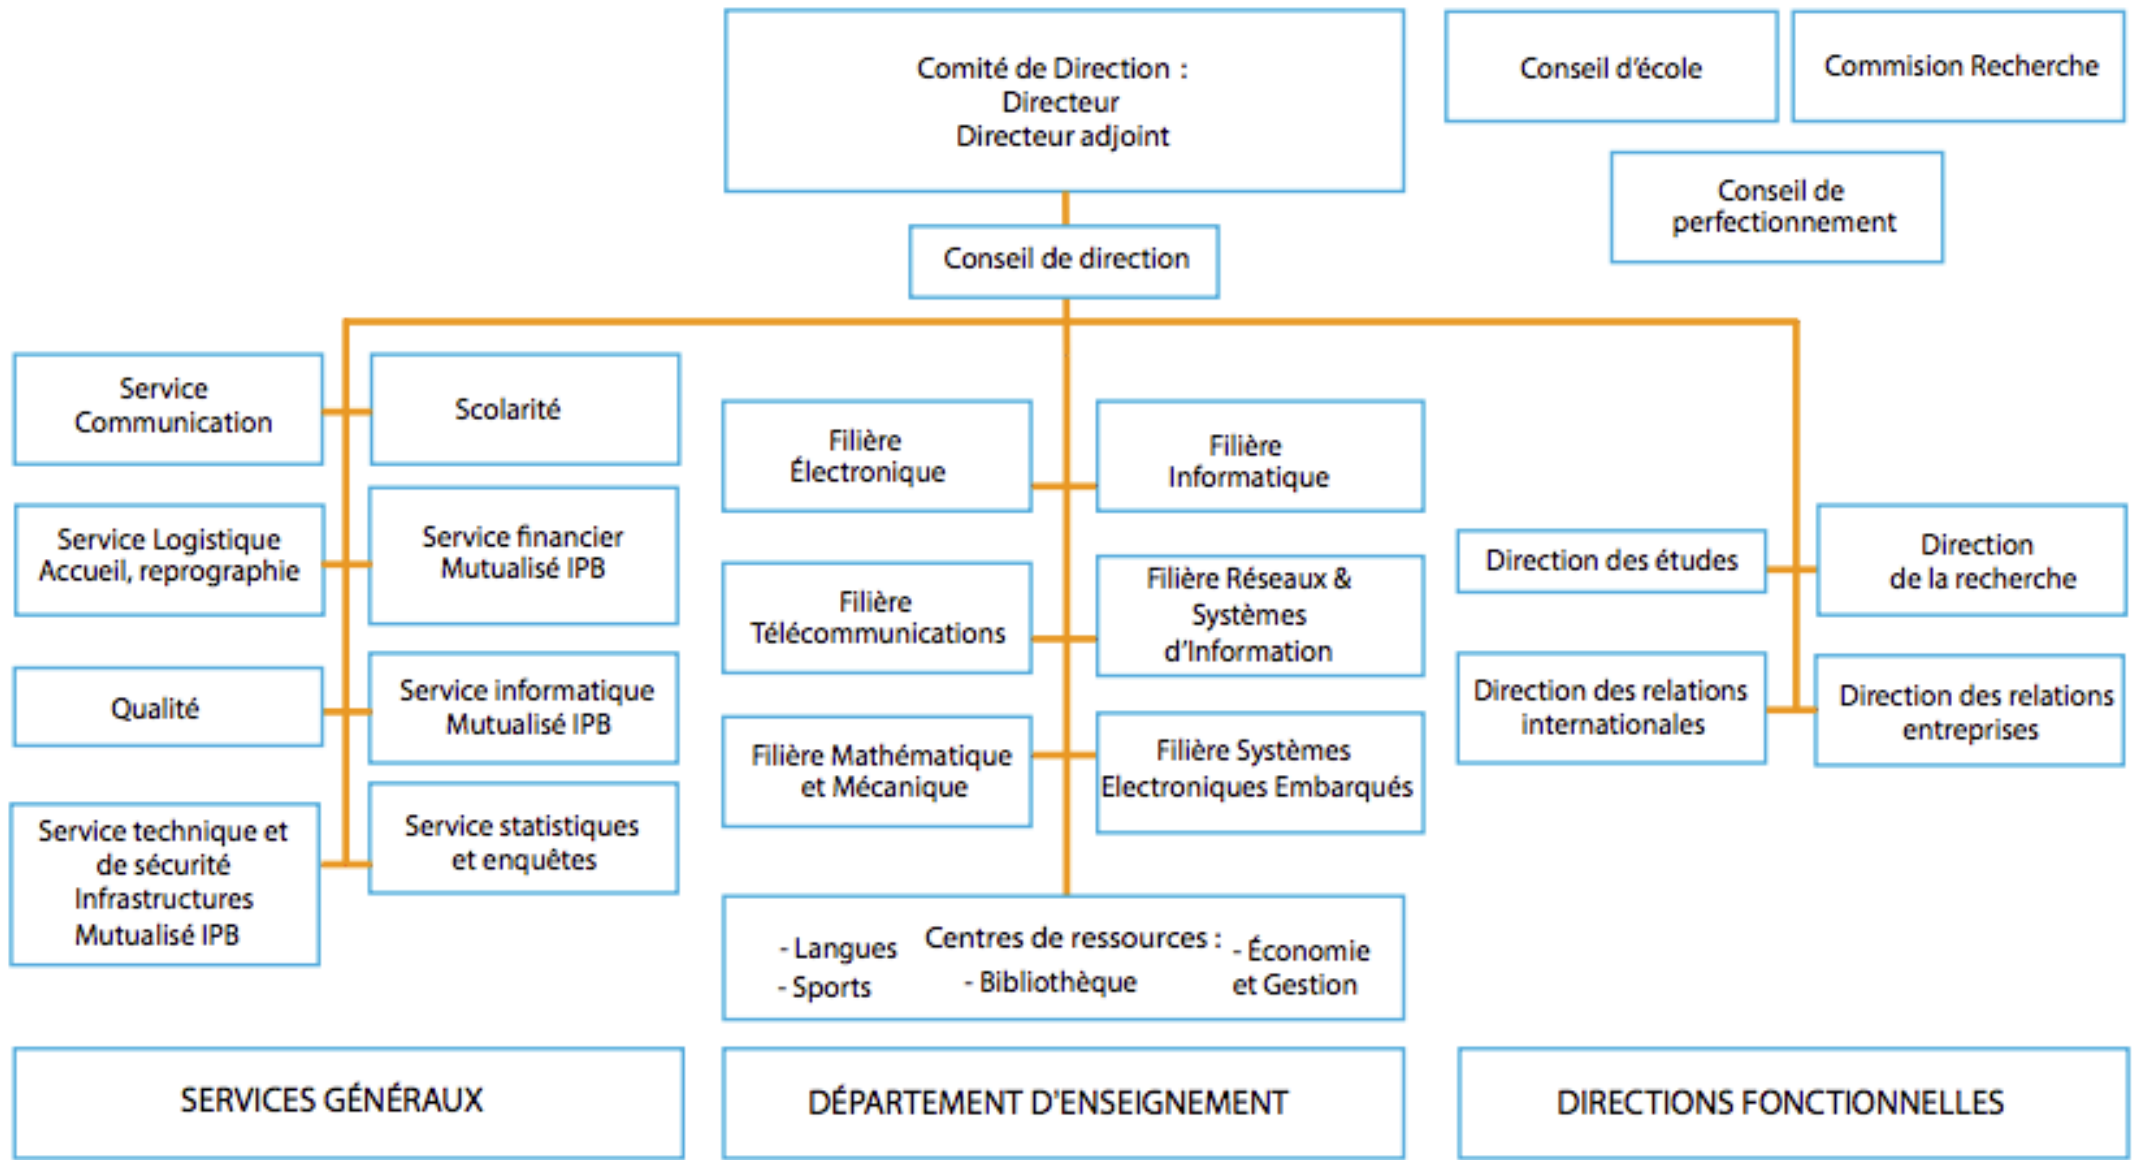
Comité de Direction :
Directeur
Directeur adjoint

Conseil d'école

Commision Recherche

Conseil de perfectionnement

Conseil de direction

Service Communication

Scolarité

Service Logistique Accueil, reprographie

Service financier Mutualisé IPB

Qualité

Service informatique Mutualisé IPB

Service technique et de sécurité Infrastructures Mutualisé IPB

Service statistiques et enquêtes

Filière Électronique

Filière Informatique

Filière Télécommunications

Filière Réseaux & Systèmes d'Information

Filière Mathématique et Mécanique

Filière Systèmes Electroniques Embarqués

- Langues
- Sports
Centres de ressources :
- Bibliothèque
- Économie et Gestion

Direction des études

Direction de la recherche

Direction des relations internationales

Direction des relations entreprises

SERVICES GÉNÉRAUX

DÉPARTEMENT D'ENSEIGNEMENT

DIRECTIONS FONCTIONNELLES